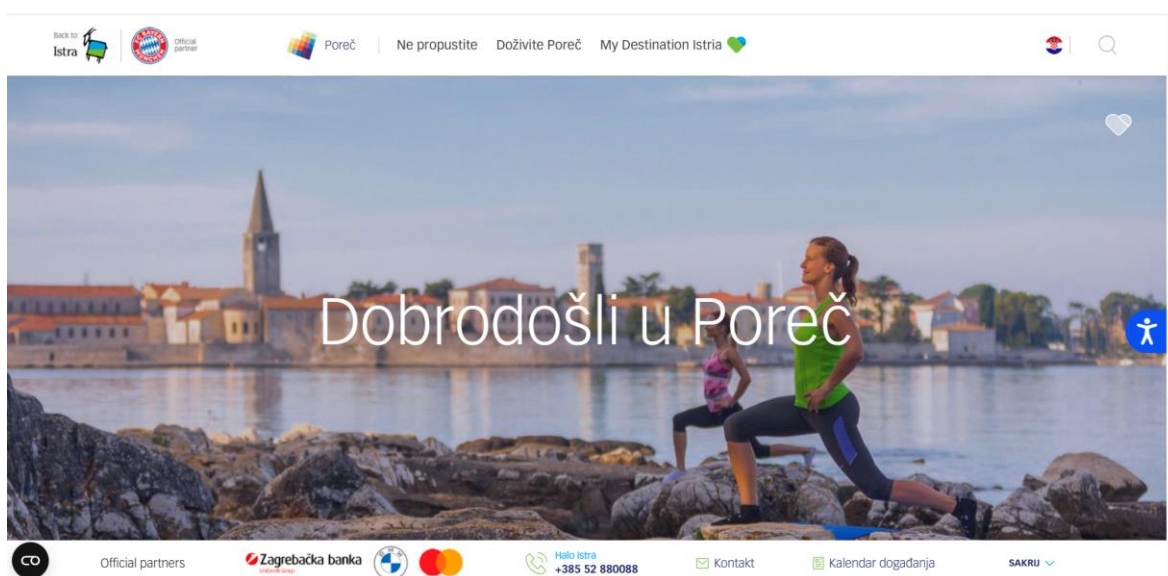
Back to: Istra

Official partner

Poreč

Ne propustite

Doživite Poreč

My Destination Istria

Dobrodošli u Poreč

Official partners

Zagrebačka banka

Halo Istra
+385 52 880088

Kontakt

Kalendar događanja

SAKRIJ